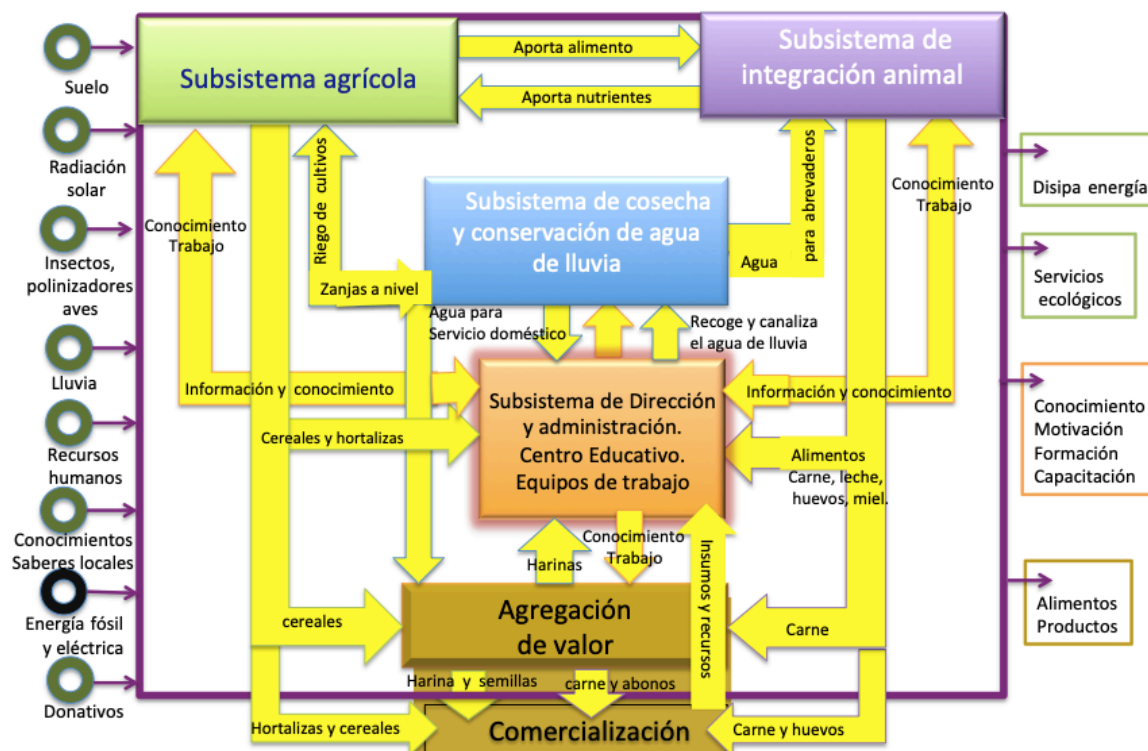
Suelo

Radiación solar

Insectos, polinizadores aves

Lluvia

Recursos humanos

Conocimientos Saberes locales

Energía fósil y eléctrica

Donativos

Subsistema agrícola

Aporta alimento

Aporta nutrientes

Subsistema de integración animal

Conocimiento Trabajo

Riego de cultivos

Subsistema de cosecha y conservación de agua de lluvia

Agua

para abrevaderos

Conocimiento Trabajo

Zanjas a nivel

Agua para Servicio doméstico

Recoge y canaliza el agua de lluvia

Información y conocimiento

Subsistema de Dirección y administración. Centro Educativo. Equipos de trabajo

Información y conocimiento

Cereales y hortalizas

Alimentos Carne, leche, huevos, miel.

Harinas

Conocimiento Trabajo

Insumos y recursos

cereales

Agregación de valor

Carne

Harina y semillas

carne y abonos

Hortalizas y cereales

Comercialización

Carne y huevos

Disipa energía

Servicios ecológicos

Conocimiento Motivación Formación Capacitación

Alimentos Productos